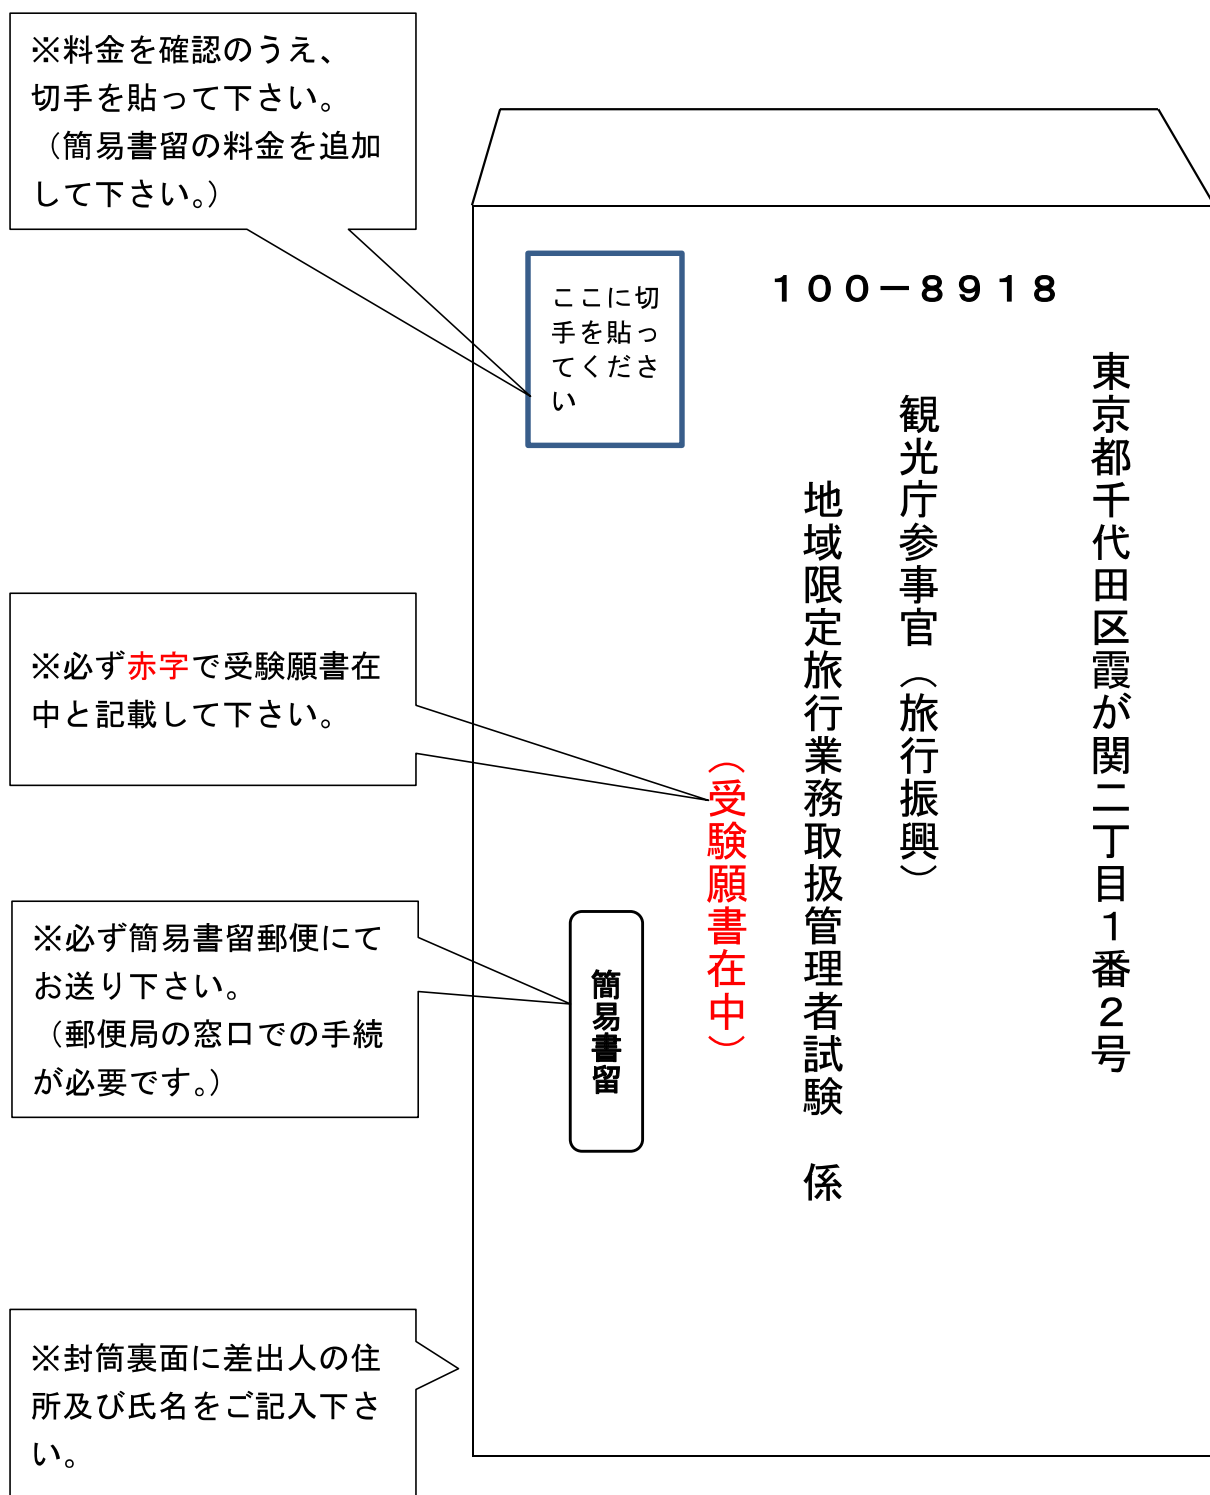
※料金を確認のうえ、切手を貼って下さい。（簡易書留の料金を追加して下さい。）

ここに切手を貼ってください

１００－８９１８

東京都千代田区霞が関二丁目１番２号

観光庁参事官（旅行振興）

地域限定旅行業務取扱管理者試験　係

※必ず赤字で受験願書在中と記載して下さい。

（受験願書在中）

※必ず簡易書留郵便にてお送り下さい。（郵便局の窓口での手続が必要です。）

簡易書留

※封筒裏面に差出人の住所及び氏名をご記入下さい。